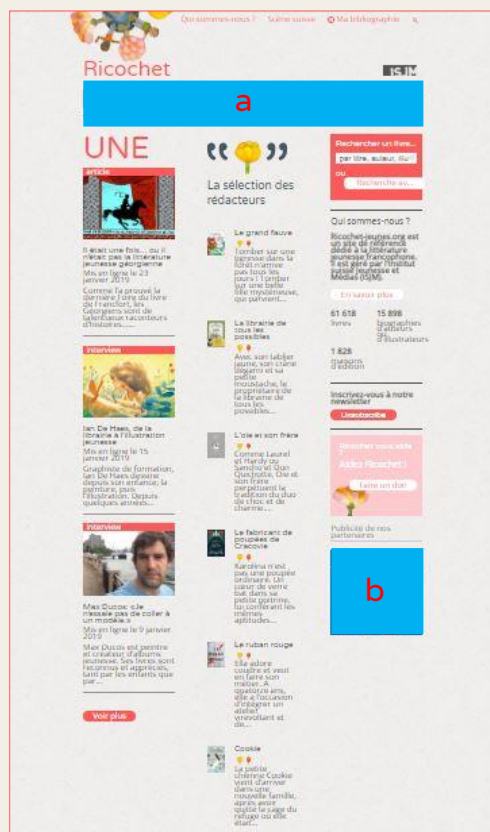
Qui sommes-nous ? Scène suisse Ma bibliographie

Ricochet

ISJM

a

UNE

article

Il était une fois... ou il n'était pas la littérature jeunesse géorgienne

Mis en ligne le 23 janvier 2019

Comme l'a prouvé la dernière Foire du livre de Francfort, les Géorgiens sont de talentueux raconteurs d'histoires......

interview

Ian De Haes, de la librairie à l'illustration jeunesse

Mis en ligne le 15 janvier 2019

Graphiste de formation, Ian De Haes dessine depuis son enfance; la peinture, puis l'illustration. Depuis quelques années...

interview

Max Ducos: «Je n'essaie pas de coller à un modèle.»

Mis en ligne le 9 janvier 2019

Max Ducos est peintre et créateur d'albums jeunesse. Ses livres sont reconnus et appréciés, tant par les enfants que par...

Voir plus

La sélection des rédacteurs

Le grand fauve

Tomber sur une tanière dans la forêt n'arrive pas tous les jours ! Tomber sur une belle fille mystérieuse, qui parvient...

La libraire de tous les possibles

Avec son tablier jaune, son crâne dégarni et sa petite moustache, le propriétaire de la librairie de tous les possibles...

L'oie et son frère

Comme Laurel et Hardy ou Sancho et Don Quichotte, Oie et son frère perpétuent la tradition du duo de choc et de charme...

Le fabricant de poupées de Cracovie

Karolina n'est pas une poupée ordinaire. Un cœur de verre bat dans sa petite poitrine, lui conférant les mêmes aptitudes...

Le ruban rouge

Ella adore coudre et veut en faire son métier. À quatorze ans, elle a l'occasion d'intégrer un atelier renommé et de...

Cookie

La petite chienne Cookie vient d'arriver dans une nouvelle famille, après avoir quitté la cage du refuge où elle était...

Rechercher un livre...

par titre, auteur, illu

ou

Recherche av...

Qui sommes-nous ?

Ricochet-jeunes.org est un site de référence dédié à la littérature jeunesse francophone. Il est géré par l'Institut suisse Jeunesse et Médias (ISJM).

En savoir plus

61 618 livres

15 898 biographies d'auteurs et d'illustrateurs

1 828 maisons d'édition

Inscrivez-vous à notre newsletter

S'abonner

Ricochet vous aide ! Aidez Ricochet !

Faire un don

Publicité de nos partenaires

b